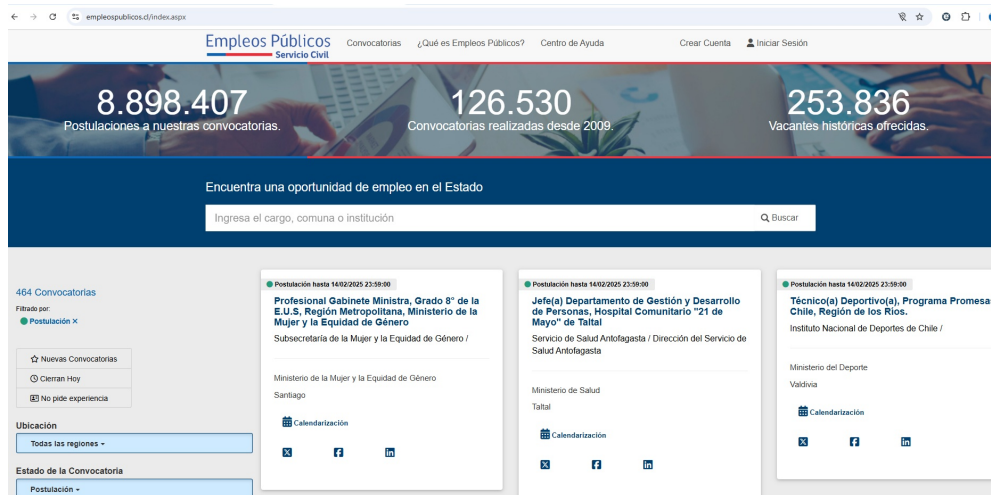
empleospublicos.cl/index.aspx

Empleos Públicos
Servicio Civil

Convocatorias ¿Qué es Empleos Públicos? Centro de Ayuda Crear Cuenta Iniciar Sesión

8.898.407
Postulaciones a nuestras convocatorias.

126.530
Convocatorias realizadas desde 2009.

253.836
Vacantes históricas ofrecidas.

Encuentra una oportunidad de empleo en el Estado

Ingresa el cargo, comuna o institución

Buscar

464 Convocatorias
Filtrado por:
Postulación ×

Nuevas Convocatorias
Cierran Hoy
No pide experiencia

Ubicación
Todas las regiones

Estado de la Convocatoria
Postulación

Postulación hasta 14/02/2025 23:59:00
Profesional Gabinete Ministra, Grado 8° de la E.U.S, Región Metropolitana, Ministerio de la Mujer y la Equidad de Género
Subsecretaría de la Mujer y la Equidad de Género /
Ministerio de la Mujer y la Equidad de Género
Santiago
Calendarización

Postulación hasta 14/02/2025 23:59:00
Jefe(a) Departamento de Gestión y Desarrollo de Personas, Hospital Comunitario "21 de Mayo" de Taltal
Servicio de Salud Antofagasta / Dirección del Servicio de Salud Antofagasta
Ministerio de Salud
Taltal
Calendarización

Postulación hasta 14/02/2025 23:59:00
Técnico(a) Deportivo(a), Programa Promesa Chile, Región de los Ríos.
Instituto Nacional de Deportes de Chile /
Ministerio del Deporte
Valdivia
Calendarización